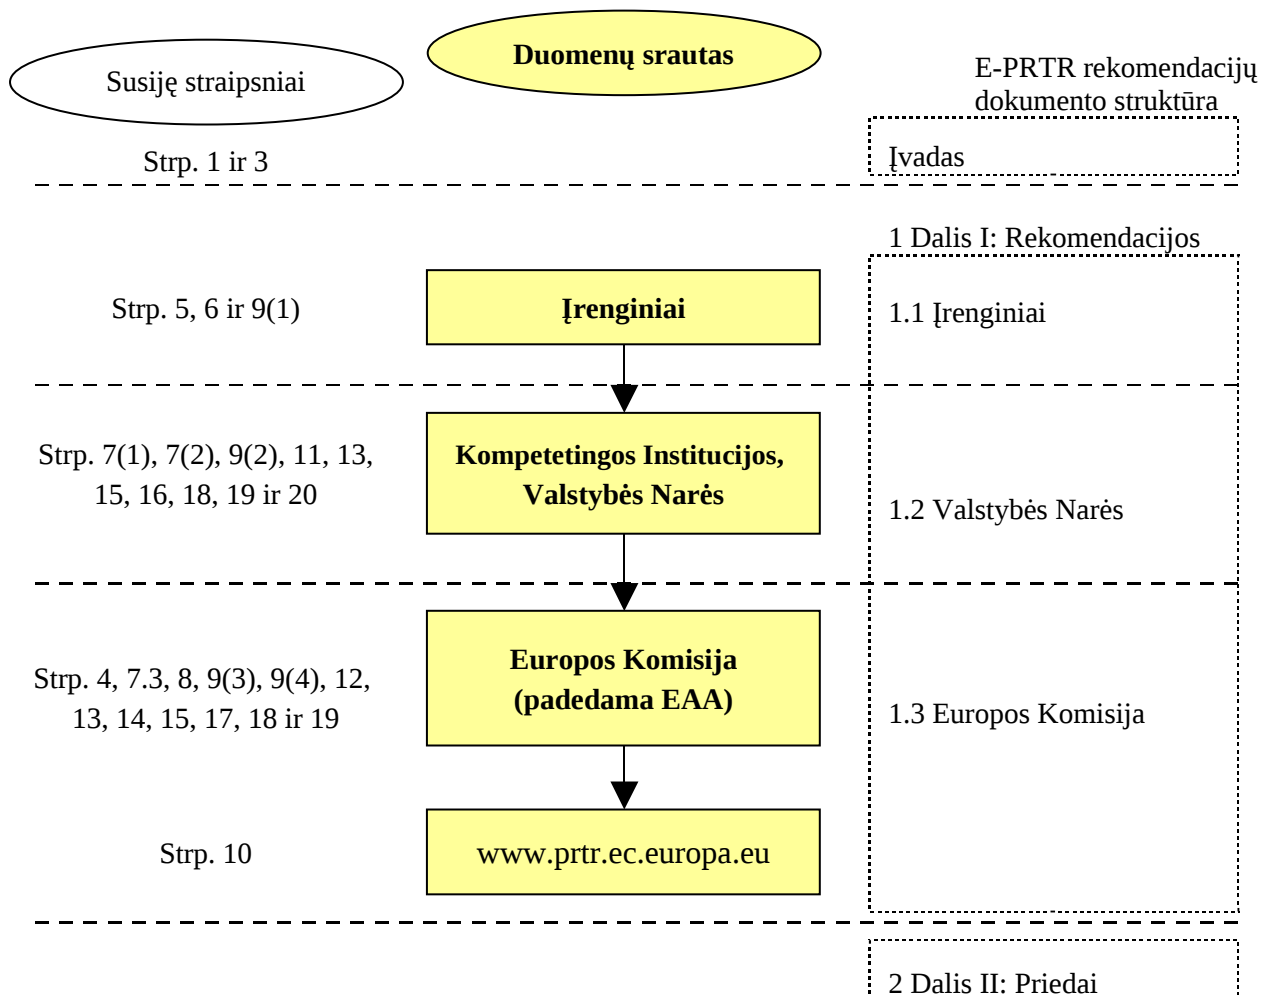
Susiję straipsniai

Duomenų srautas

E-PRTR rekomendacijų dokumento struktūra

Strp. 1 ir 3

Įvadas

1 Dalis I: Rekomendacijos

Strp. 5, 6 ir 9(1)

Įrenginiai

1.1 Įrenginiai

Strp. 7(1), 7(2), 9(2), 11, 13, 15, 16, 18, 19 ir 20

Kompetetingos Institucijos, Valstybės Narės

1.2 Valstybės Narės

Strp. 4, 7.3, 8, 9(3), 9(4), 12, 13, 14, 15, 17, 18 ir 19

Europos Komisija (padedama EAA)

1.3 Europos Komisija

Strp. 10

www.prtr.ec.europa.eu

2 Dalis II: Priedai